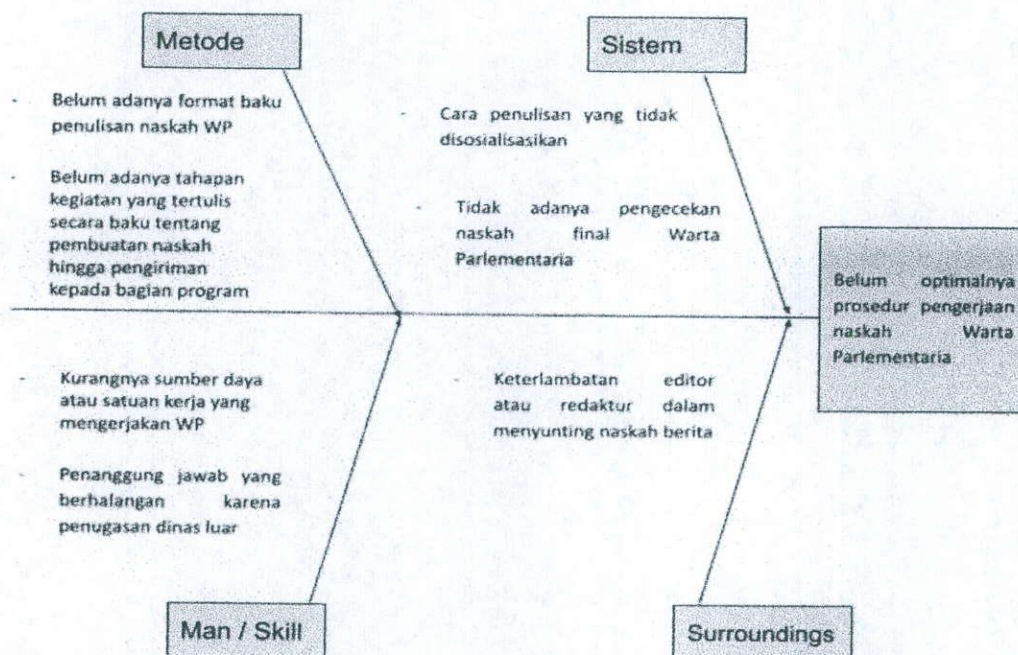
Metode

- Belum adanya format baku penulisan naskah WP

- Belum adanya tahapan kegiatan yang tertulis secara baku tentang pembuatan naskah hingga pengiriman kepada bagian program

Sistem

- Cara penulisan yang tidak disosialisasikan

- Tidak adanya pengecekan naskah final Warta Parlementaria

Belum optimalnya prosedur pengerjaan naskah Warta Parlementaria

- Kurangnya sumber daya atau satuan kerja yang mengerjakan WP

- Penanggung jawab yang berhalangan karena penugasan dinas luar

- Keterlambatan editor atau redaktur dalam menyunting naskah berita

Man / Skill

Surroundings